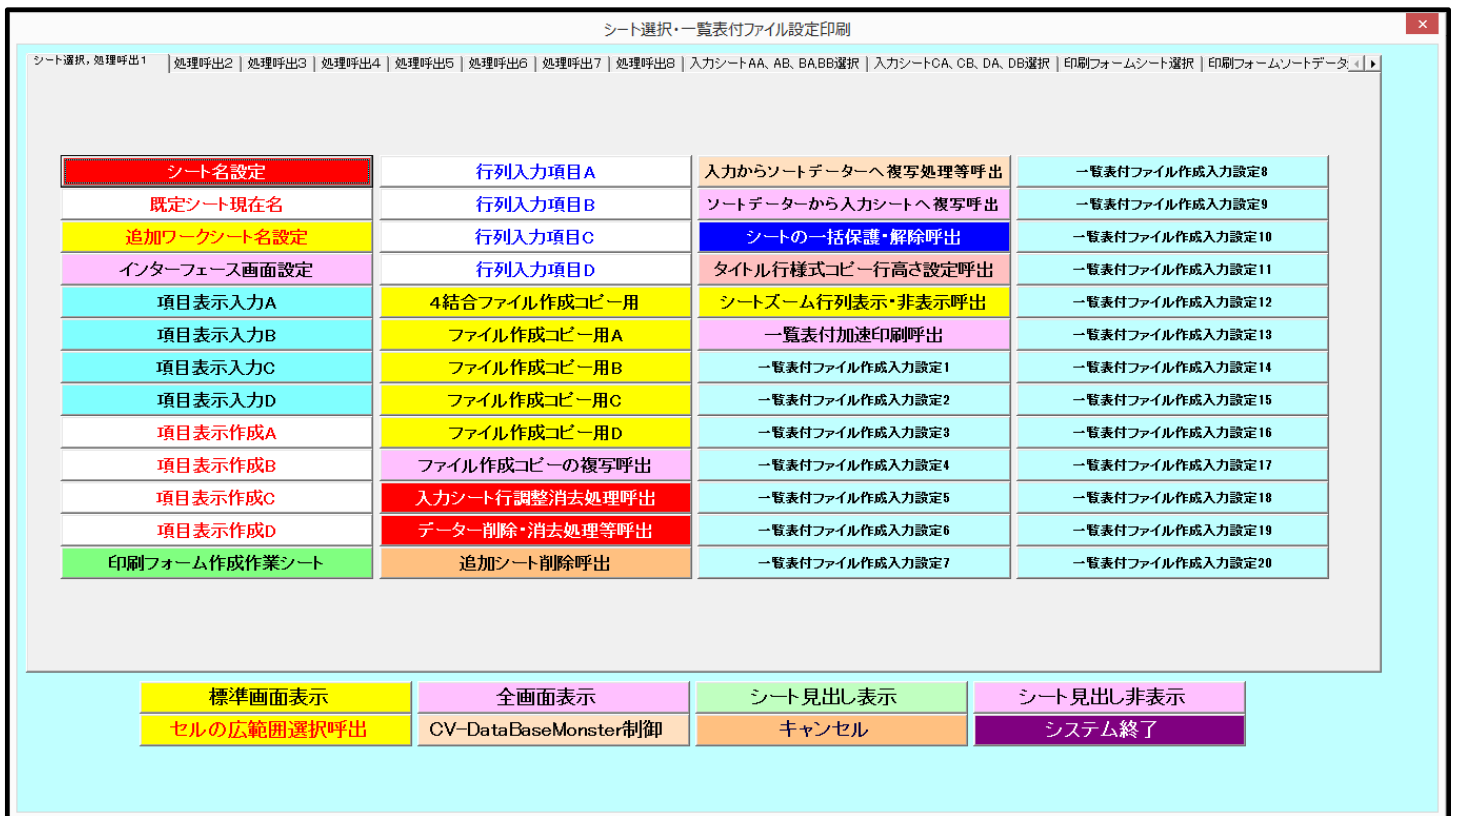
シート選択・一覧表付ファイル設定印刷

×

シート選択，処理呼出1 | 処理呼出2 | 処理呼出3 | 処理呼出4 | 処理呼出5 | 処理呼出6 | 処理呼出7 | 処理呼出8 | 入力シートAA、AB、BA,BB選択 | 入力シートCA、CB、DA、DB選択 | 印刷フォームシート選択 | 印刷フォームソートデータ

シート名設定
既定シート現在名
追加ワークシート名設定
インターフェース画面設定
項目表示入力A
項目表示入力B
項目表示入力C
項目表示入力D
項目表示作成A
項目表示作成B
項目表示作成C
項目表示作成D
印刷フォーム作成作業シート

行列入力項目A
行列入力項目B
行列入力項目C
行列入力項目D
4結合ファイル作成コピー用
ファイル作成コピー用A
ファイル作成コピー用B
ファイル作成コピー用C
ファイル作成コピー用D
ファイル作成コピーの複写呼出
入力シート行調整消去処理呼出
データー削除・消去処理等呼出
追加シート削除呼出

入力からソートデーターへ複写処理等呼出
ソートデーターから入力シートへ複写呼出
シートの一括保護・解除呼出
タイトル行様式コピー行高さ設定呼出
シートズーム行列表示・非表示呼出
一覧表付加速印刷呼出
一覧表付ファイル作成入力設定1
一覧表付ファイル作成入力設定2
一覧表付ファイル作成入力設定3
一覧表付ファイル作成入力設定4
一覧表付ファイル作成入力設定5
一覧表付ファイル作成入力設定6
一覧表付ファイル作成入力設定7

一覧表付ファイル作成入力設定8
一覧表付ファイル作成入力設定9
一覧表付ファイル作成入力設定10
一覧表付ファイル作成入力設定11
一覧表付ファイル作成入力設定12
一覧表付ファイル作成入力設定13
一覧表付ファイル作成入力設定14
一覧表付ファイル作成入力設定15
一覧表付ファイル作成入力設定16
一覧表付ファイル作成入力設定17
一覧表付ファイル作成入力設定18
一覧表付ファイル作成入力設定19
一覧表付ファイル作成入力設定20

標準画面表示
全画面表示
シート見出し表示
シート見出し非表示
セルの広範囲選択呼出
CV-DataBaseMonster制御
キャンセル
システム終了